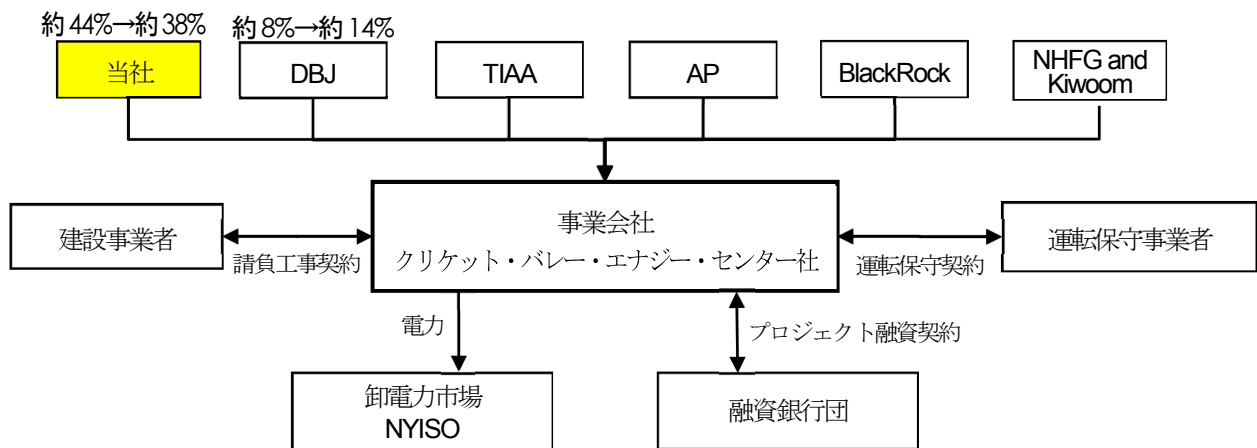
約44%→約38%
当社

約8%→約14%
DBJ

TIAA

AP

BlackRock

NHFG and Kiwoom

建設事業者

請負工事契約

事業会社
クリケット・バレー・エナジー・センター社

運転保守契約

運転保守事業者

電力

プロジェクト融資契約

卸電力市場
NYISO

融資銀行団